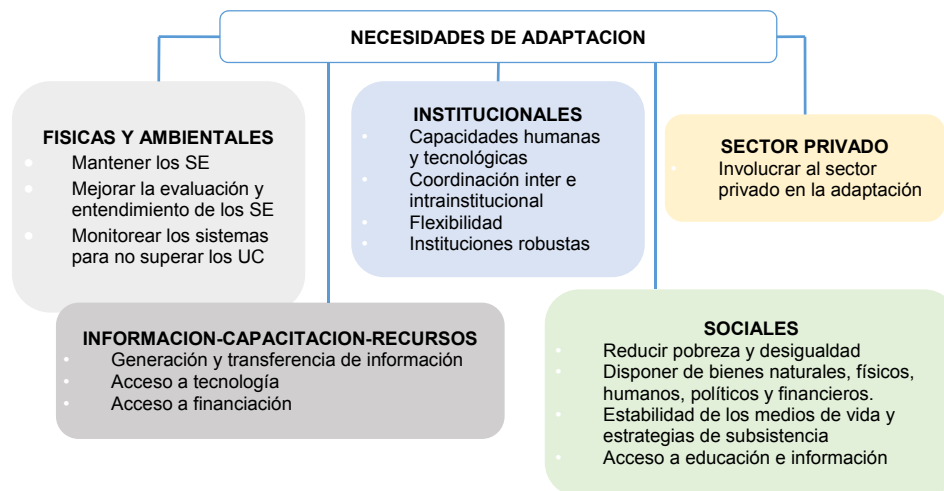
NECESIDADES DE ADAPTACION

FISICAS Y AMBIENTALES
- Mantener los SE
- Mejorar la evaluación y entendimiento de los SE
- Monitorear los sistemas para no superar los UC

INSTITUCIONALES
- Capacidades humanas y tecnológicas
- Coordinación inter e intrainstitucional
- Flexibilidad
- Instituciones robustas

SECTOR PRIVADO
- Involucrar al sector privado en la adaptación

INFORMACION-CAPACITACION-RECURSOS
- Generación y transferencia de información
- Acceso a tecnología
- Acceso a financiación

SOCIALES
- Reducir pobreza y desigualdad
- Disponer de bienes naturales, físicos, humanos, políticos y financieros.
- Estabilidad de los medios de vida y estrategias de subsistencia
- Acceso a educación e información